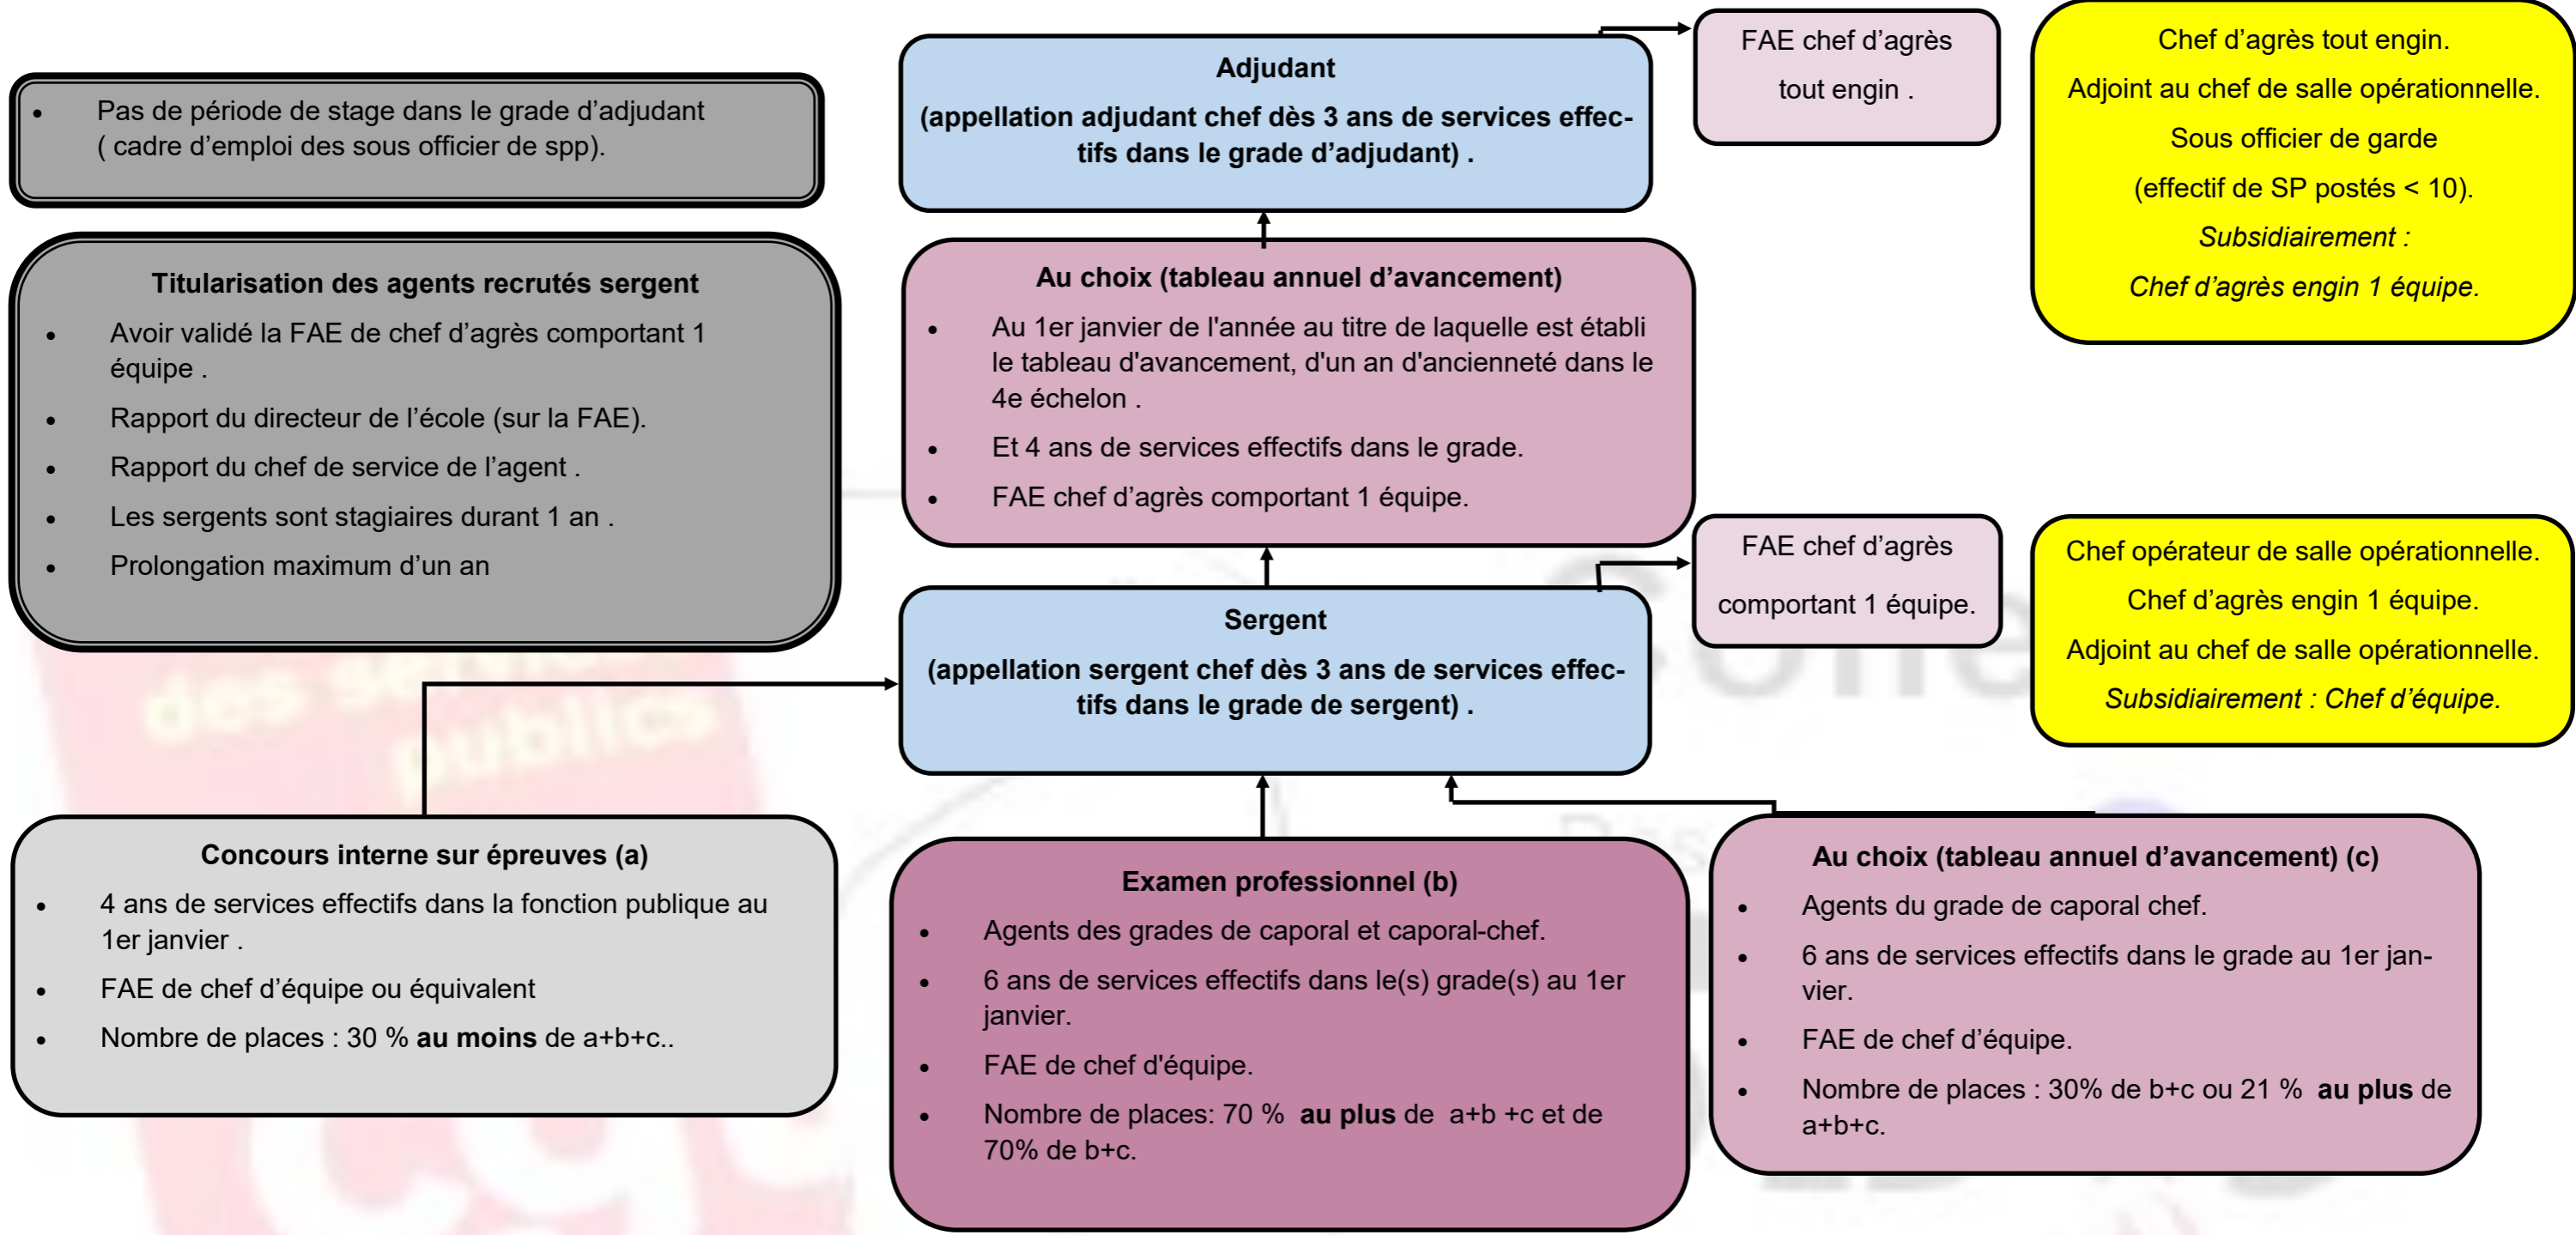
- Pas de période de stage dans le grade d'adjudant ( cadre d'emploi des sous officier de spp).

**Adjudant**
**(appellation adjudant chef dès 3 ans de services effectifs dans le grade d'adjudant) .**

FAE chef d'agrès tout engin .

Chef d'agrès tout engin.
Adjoint au chef de salle opérationnelle.
Sous officier de garde
(effectif de SP postés < 10).
*Subsidiairement :*
*Chef d'agrès engin 1 équipe.*

**Titularisation des agents recrutés sergent**
- Avoir validé la FAE de chef d'agrès comportant 1 équipe .
- Rapport du directeur de l'école (sur la FAE).
- Rapport du chef de service de l'agent .
- Les sergents sont stagiaires durant 1 an .
- Prolongation maximum d'un an

**Au choix (tableau annuel d'avancement)**
- Au 1er janvier de l'année au titre de laquelle est établi le tableau d'avancement, d'un an d'ancienneté dans le 4e échelon .
- Et 4 ans de services effectifs dans le grade.
- FAE chef d'agrès comportant 1 équipe.

FAE chef d'agrès comportant 1 équipe.

Chef opérateur de salle opérationnelle.
Chef d'agrès engin 1 équipe.
Adjoint au chef de salle opérationnelle.
*Subsidiairement : Chef d'équipe.*

**Sergent**
**(appellation sergent chef dès 3 ans de services effectifs dans le grade de sergent) .**

**Concours interne sur épreuves (a)**
- 4 ans de services effectifs dans la fonction publique au 1er janvier .
- FAE de chef d'équipe ou équivalent
- Nombre de places : 30 % **au moins** de a+b+c..

**Examen professionnel (b)**
- Agents des grades de caporal et caporal-chef.
- 6 ans de services effectifs dans le(s) grade(s) au 1er janvier.
- FAE de chef d'équipe.
- Nombre de places: 70 % **au plus** de a+b +c et de 70% de b+c.

**Au choix (tableau annuel d'avancement) (c)**
- Agents du grade de caporal chef.
- 6 ans de services effectifs dans le grade au 1er janvier.
- FAE de chef d'équipe.
- Nombre de places : 30% de b+c ou 21 % **au plus** de a+b+c.